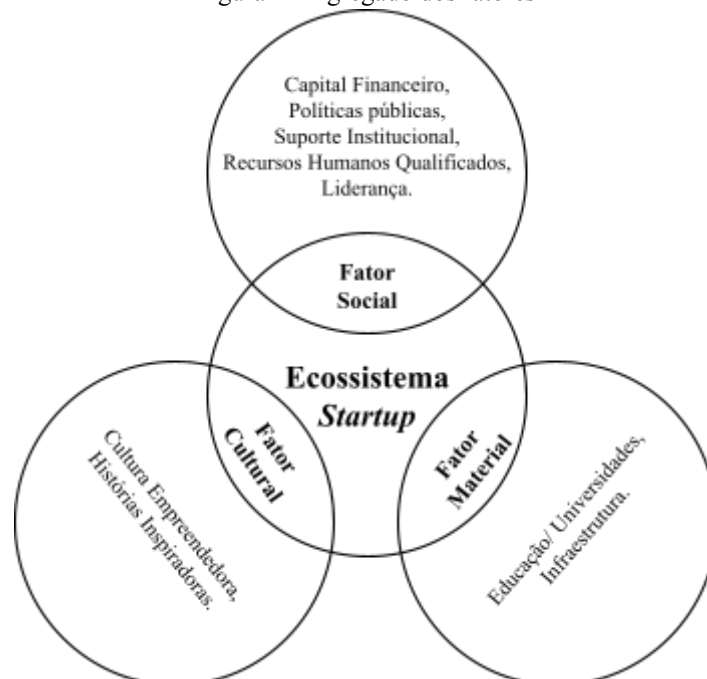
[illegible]

Capital Financeiro, Políticas públicas, Suporte Institucional, Recursos Humanos Qualificados, Liderança.

Fator Social

Ecossistema *Startup*

Fator Cultural

Cultura Empreendedora, Histórias Inspiradoras.

Fator Material

Educação/ Universidades, Infraestrutura.